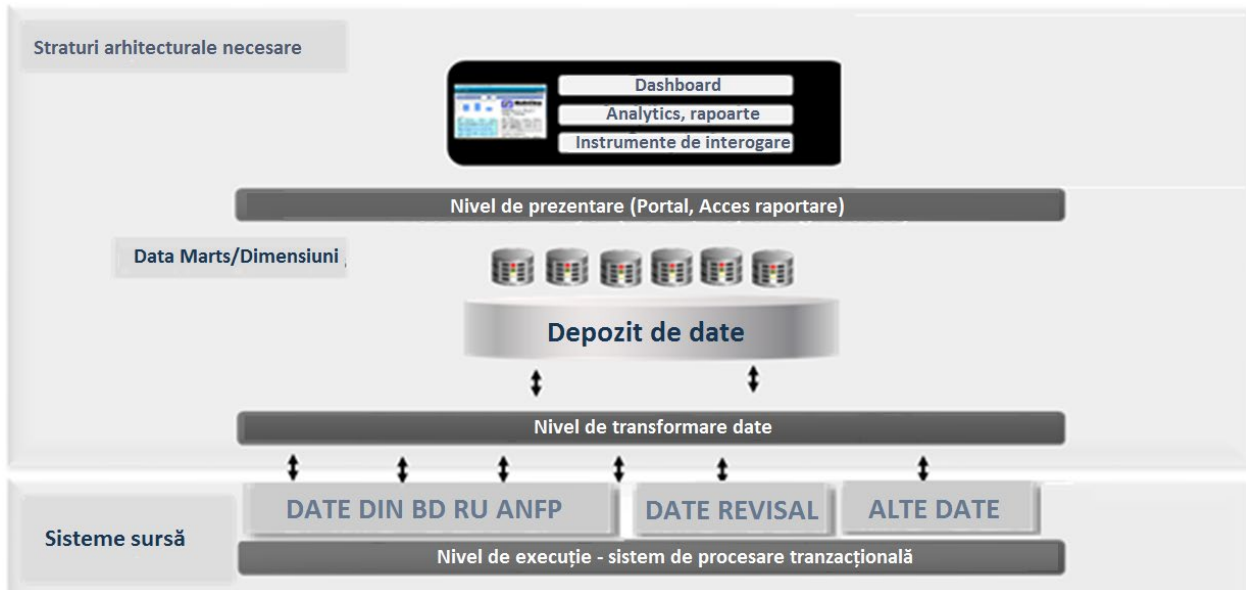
Straturi arhitecturale necesare

Dashboard

Analytics, rapoarte

Instrumente de interogare

Nivel de prezentare (Portal, Acces raportare)

Data Marts/Dimensiuni

Depozit de date

Nivel de transformare date

DATE DIN BD RU ANFP

DATE REVISAL

ALTE DATE

Sisteme sursă

Nivel de execuție - sistem de procesare tranzacțională